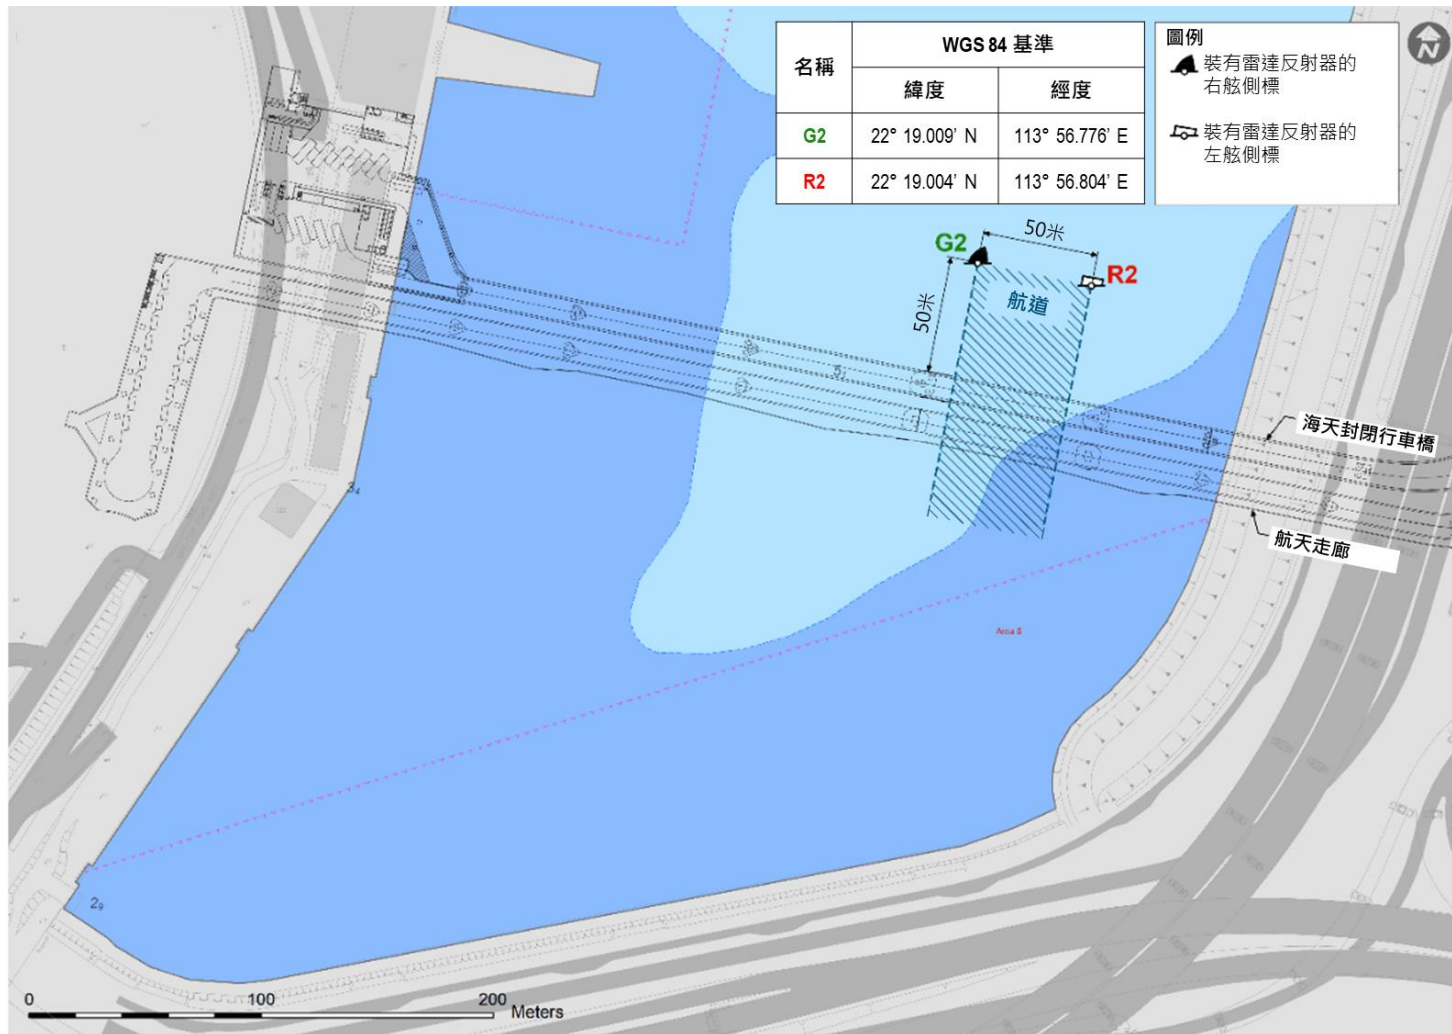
| 名稱 | WGS 84 基準 | |
|---|---|---|
| | 緯度 | 經度 |
| G2 | 22° 19.009' N | 113° 56.776' E |
| R2 | 22° 19.004' N | 113° 56.804' E |

圖例
裝有雷達反射器的右舷側標
裝有雷達反射器的左舷側標

G2
50米
R2
50米
航道

海天封閉行車橋
航天走廊

Area 5

0
100
200
Meters